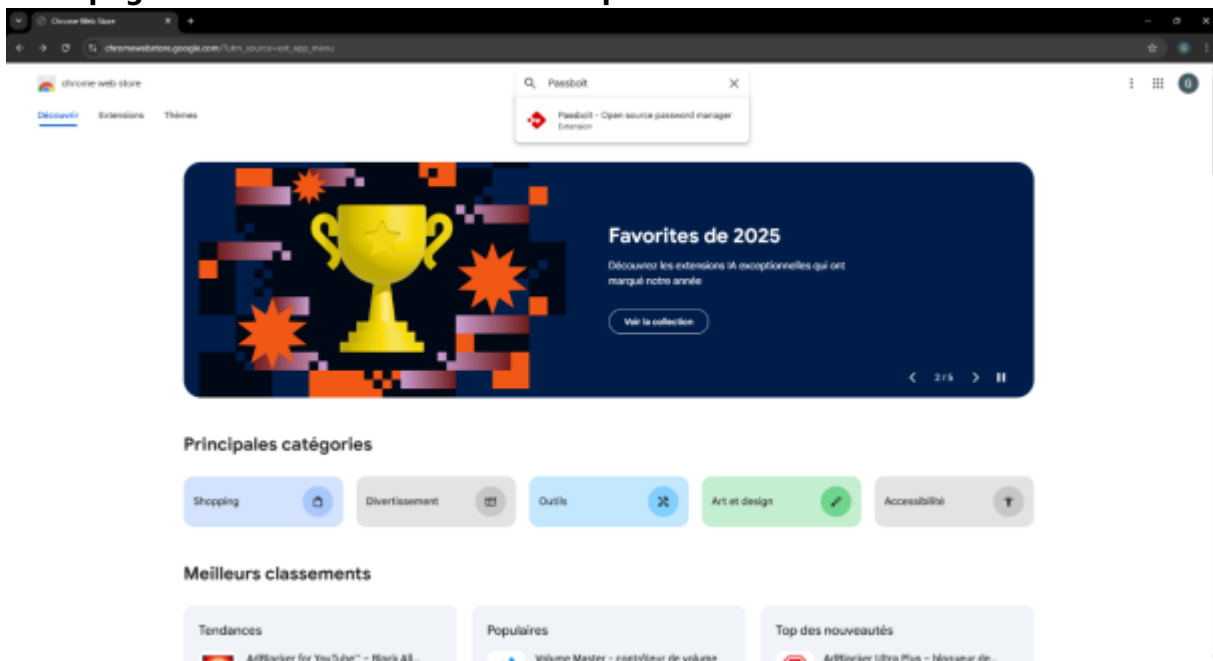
Chrome Web Store

chromewebstore.google.com/?utm_source=ext_app_menu

chrome web store

Découvrir Extensions Thèmes

Passbolt

Passbolt - Open-source password manager
Extension

Favorites de 2025

Découvrez les extensions IA exceptionnelles qui ont marqué notre année

Voir la collection

2/5

Principales catégories

Shopping
Divertissement
Outils
Art et design
Accessibilité

Meilleurs classements

Tendances
AdBlocker for YouTube™ - Block All...

Populaires
Volume Master - contrôleur de volume

Top des nouveautés
AdBlocker Ultra Plus - bloqueur de...